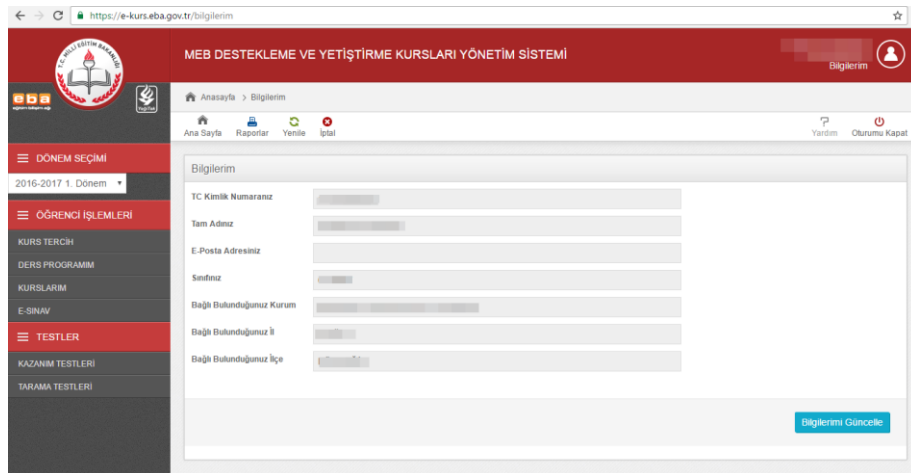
https://e-kurs.eba.gov.tr/bilgilerim

T.C. MİLLİ EĞİTİM BAKANLIĞI

eba

MEB DESTEKLEME VE YETİŞTİRME KURSLARI YÖNETİM SİSTEMİ

Bilgilerim

Anasayfa > Bilgilerim

Ana Sayfa
Raporlar
Yenile
İptal

Yardım
Oturumu Kapat

DÖNEM SEÇİMİ

2016-2017 1. Dönem

ÖĞRENCİ İŞLEMLERİ

KURS TERCİH

DERS PROGRAMIM

KURSLARIM

E-SINAV

TESTLER

KAZANIM TESTLERİ

TARAMA TESTLERİ

Bilgilerim

TC Kimlik Numaranız

Tam Adınız

E-Posta Adresiniz

Sınıfınız

Bağlı Bulunduğunuz Kurum

Bağlı Bulunduğunuz İl

Bağlı Bulunduğunuz İlçe

Bilgilerimi Güncelle